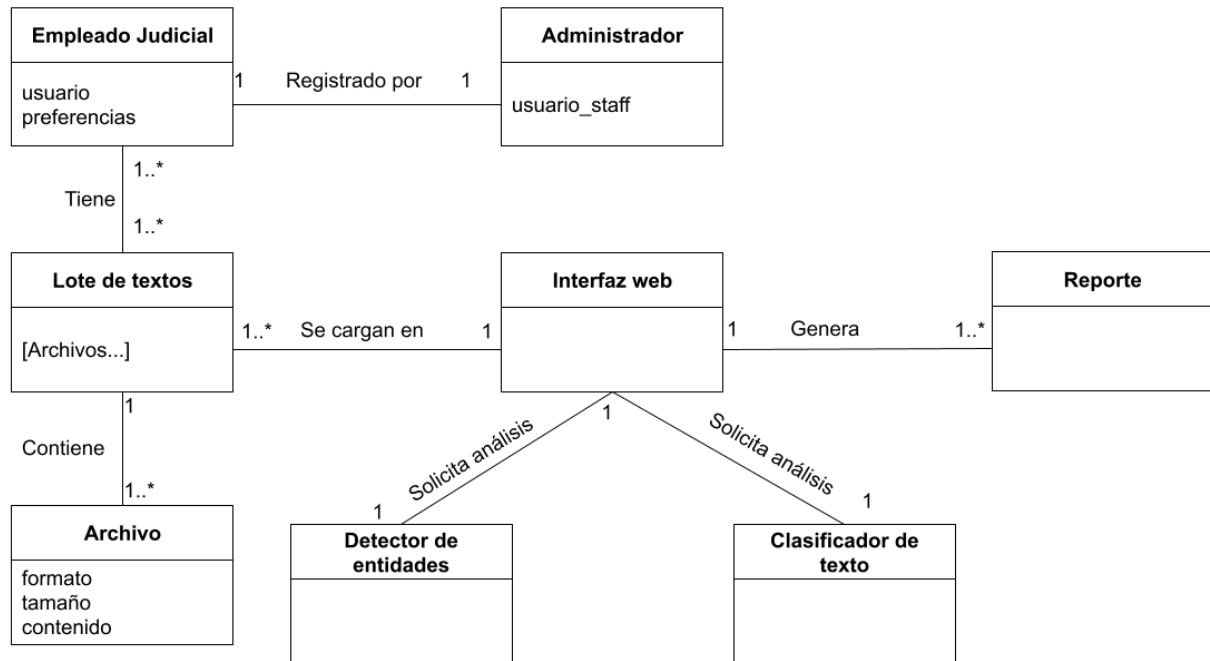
Empleado Judicial

usuario
preferencias

1 Registrado por 1

Administrador

usuario_staff

1..*

Tiene

1..*

Lote de textos

[Archivos...]

1..* Se cargan en 1

Interfaz web

1 Genera 1..*

Reporte

1

Contiene

1..*

Archivo

formato
tamaño
contenido

1

Solicita análisis

1

Solicita análisis

1

Detector de entidades

Clasificador de texto